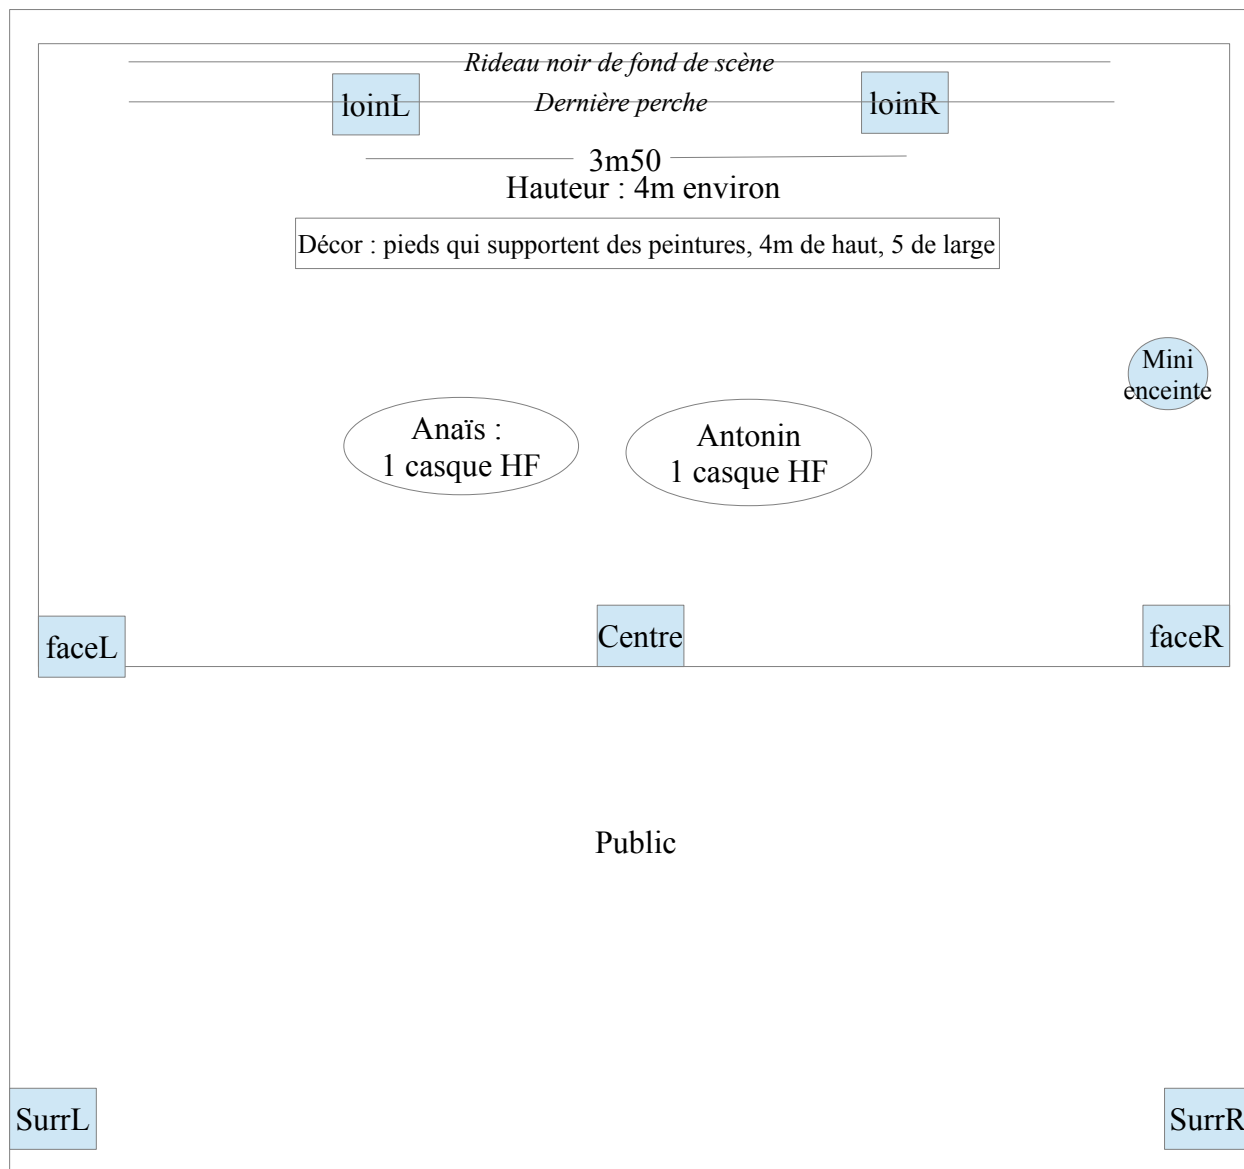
Rideau noir de fond de scène

loinL

Dernière perche

loinR

3m50

Hauteur : 4m environ

Décor : pieds qui supportent des peintures, 4m de haut, 5 de large

Mini enceinte

Anaïs : 1 casque HF

Antonin 1 casque HF

faceL

Centre

faceR

Public

SurrL

SurrR